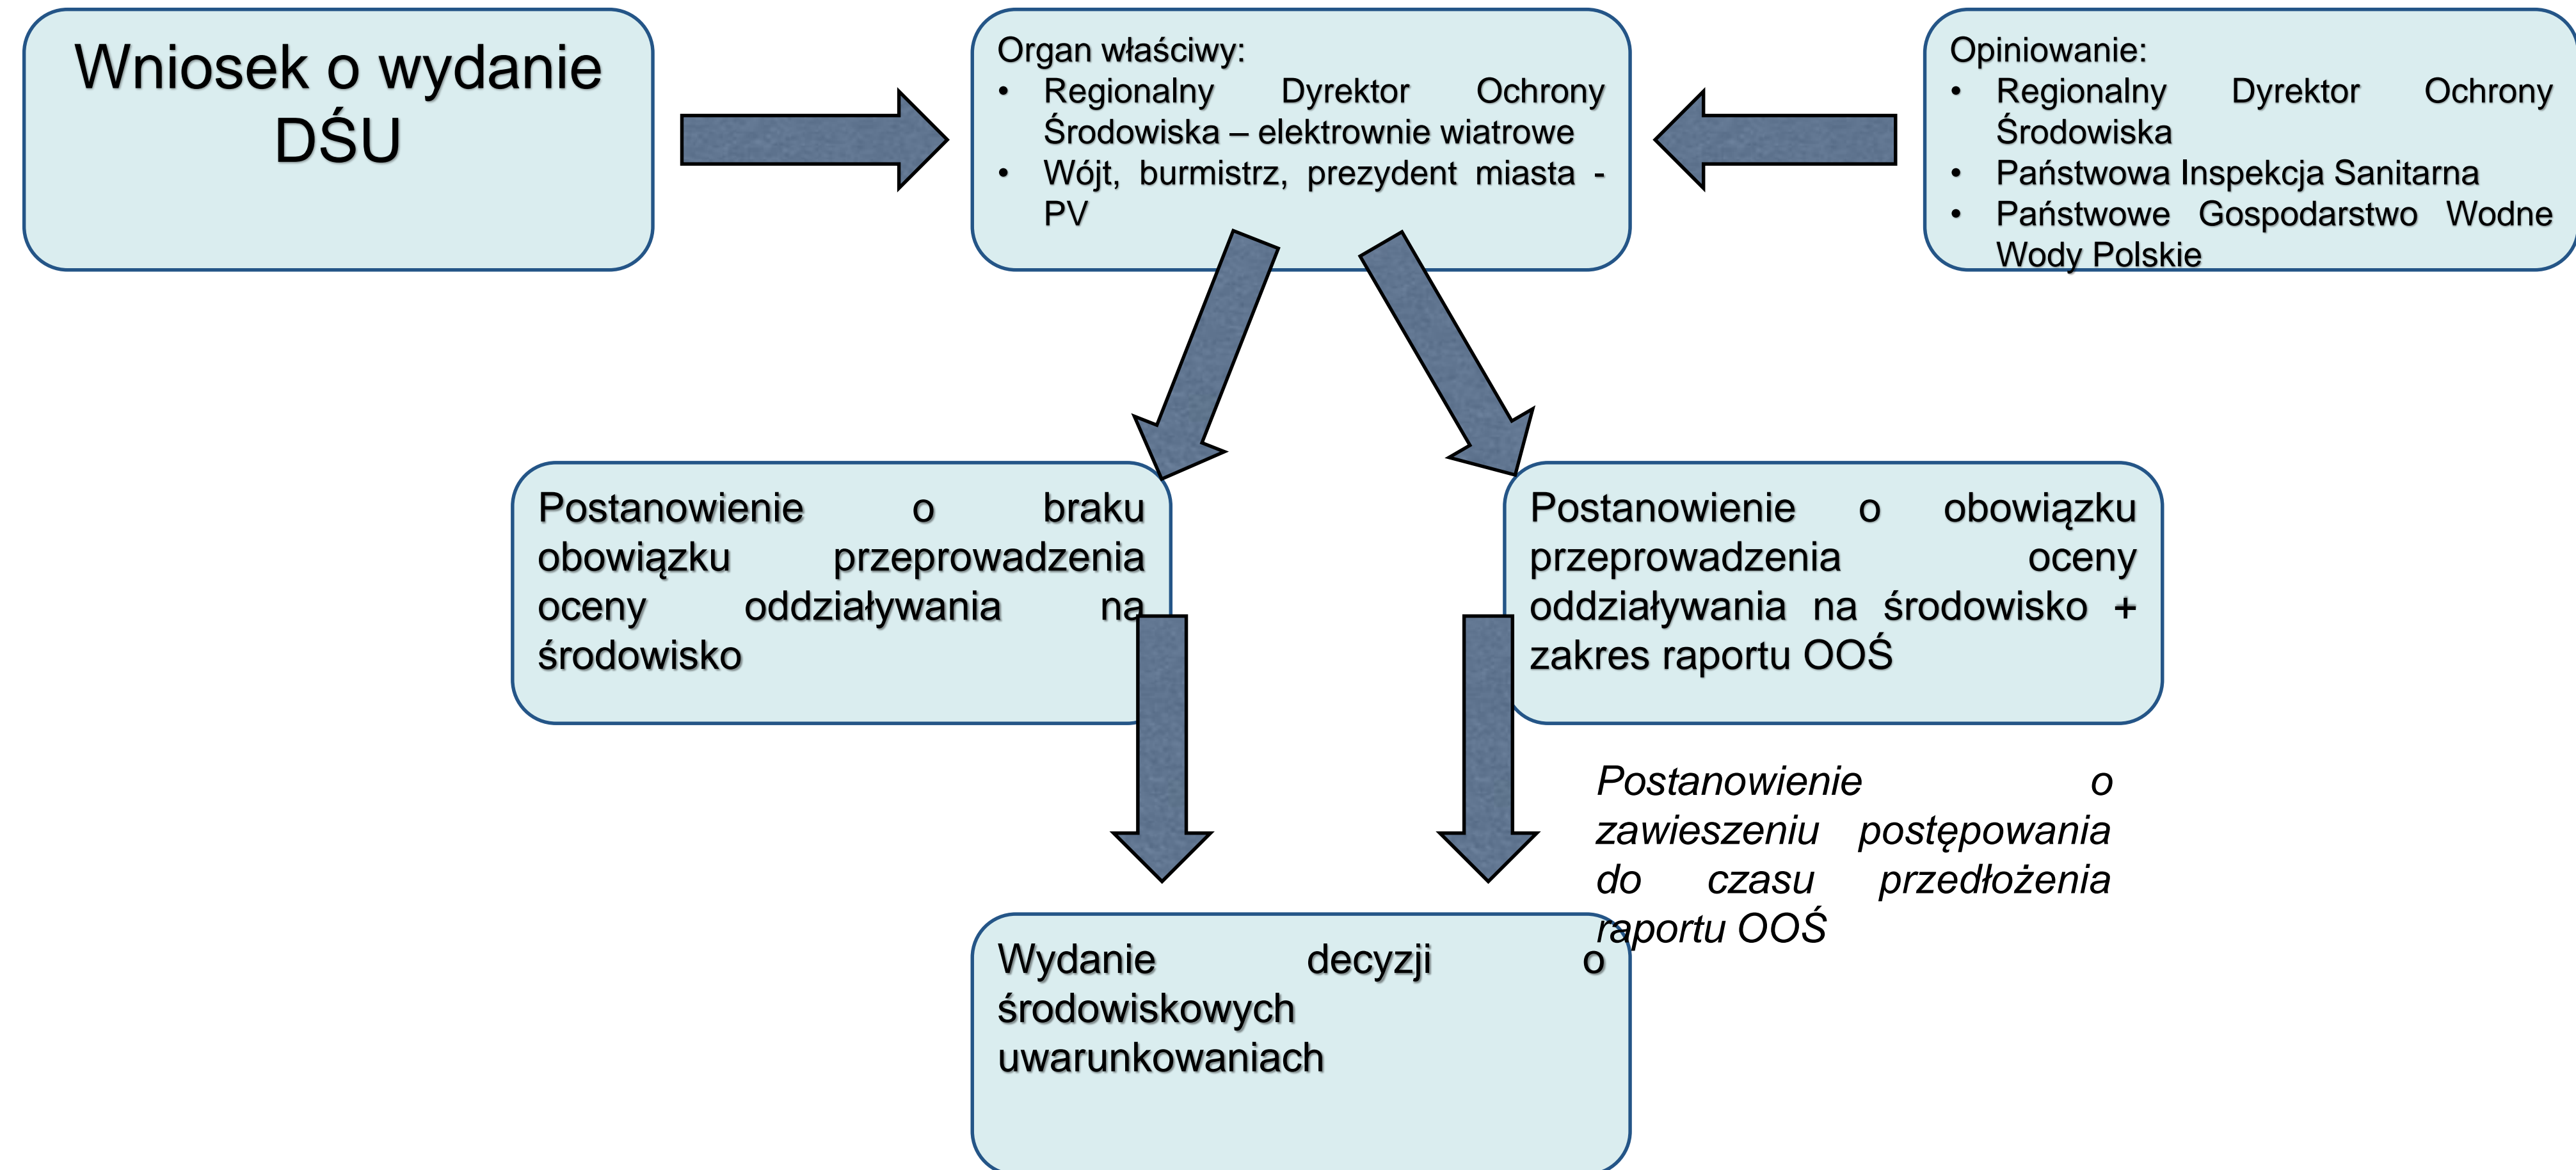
Wniosek o wydanie DŚU

Organ właściwy:
• Regionalny Dyrektor Ochrony Środowiska – elektrownie wiatrowe
• Wójt, burmistrz, prezydent miasta - PV

Opiniowanie:
• Regionalny Dyrektor Ochrony Środowiska
• Państwowa Inspekcja Sanitarna
• Państwowe Gospodarstwo Wodne Wody Polskie

Postanowienie o braku obowiązku przeprowadzenia oceny oddziaływania na środowisko

Postanowienie o obowiązku przeprowadzenia oceny oddziaływania na środowisko + zakres raportu OOŚ

Postanowienie o zawieszeniu postępowania do czasu przedłożenia raportu OOŚ

Wydanie decyzji o środowiskowych uwarunkowaniach